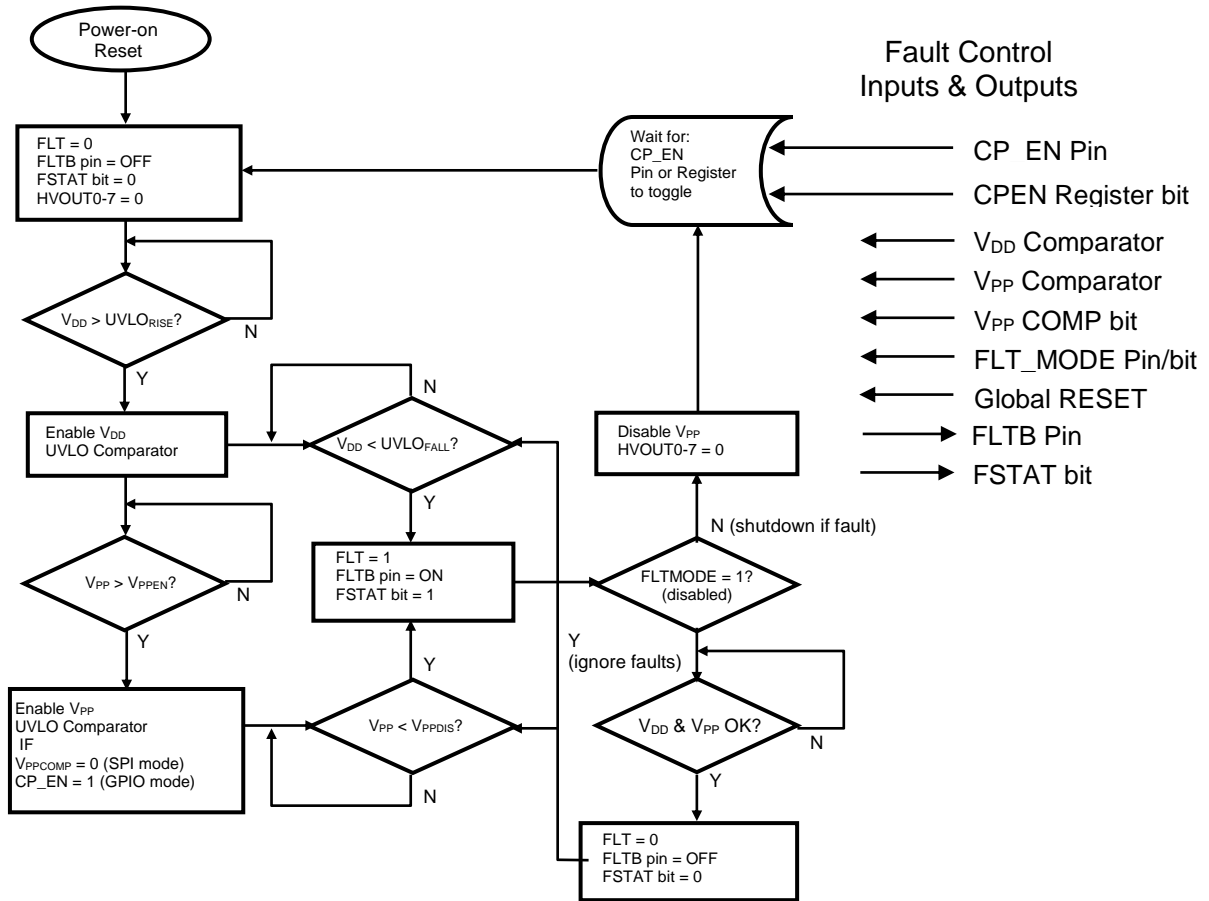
Power-on Reset

FLT = 0
FLTB pin = OFF
FSTAT bit = 0
HVOUT0-7 = 0

$V_{DD}$ > $UVLO_{RISE}$?

N

Y

Enable $V_{DD}$ UVLO Comparator

N

$V_{DD}$ < $UVLO_{FALL}$?

Y

$V_{PP}$ > $V_{PPEN}$?

N

Y

FLT = 1
FLTB pin = ON
FSTAT bit = 1

Y

Enable $V_{PP}$
UVLO Comparator
IF
$V_{PPCOMP}$ = 0 (SPI mode)
CP_EN = 1 (GPIO mode)

$V_{PP}$ < $V_{PPDIS}$?

N

Wait for:
CP_EN
Pin or Register to toggle

Disable $V_{PP}$
HVOUT0-7 = 0

N (shutdown if fault)

FLTMODE = 1?
(disabled)

Y
(ignore faults)

$V_{DD}$ & $V_{PP}$ OK?

N

Y

FLT = 0
FLTB pin = OFF
FSTAT bit = 0

Fault Control
Inputs & Outputs

CP EN Pin
CPEN Register bit
$V_{DD}$ Comparator
$V_{PP}$ Comparator
$V_{PP}$ COMP bit
FLT_MODE Pin/bit
Global RESET
FLTB Pin
FSTAT bit